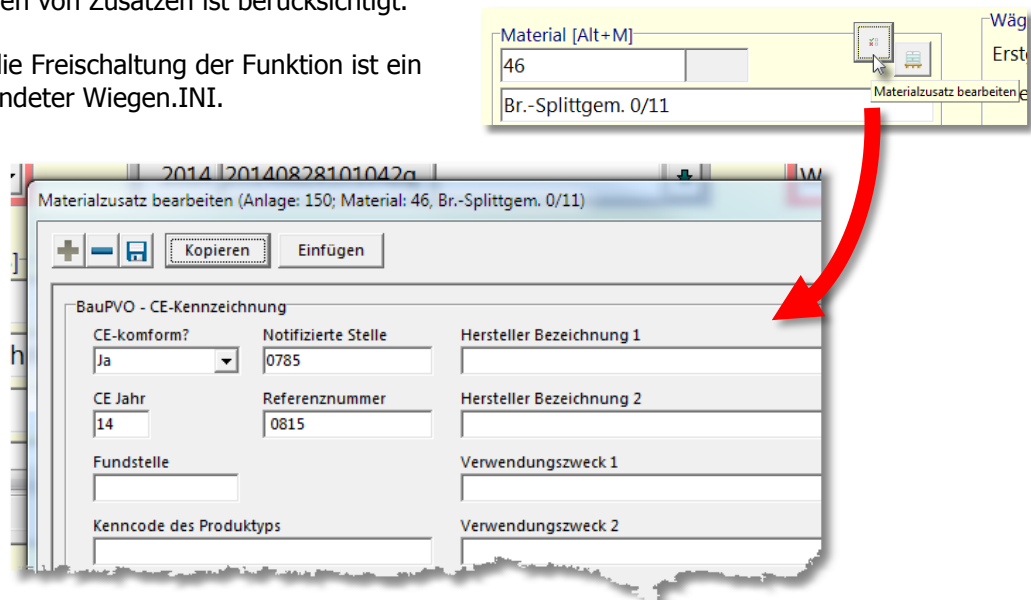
en von Zusätzen ist berücksichtigt.

lie Freischaltung der Funktion ist ein ndeter Wiegen.INI.

Material [Alt+M]
46
Br.-Splittgem. 0/11
Materialzusatz bearbeiten
Wäg
Erst

2014 20140828101042g

Materialzusatz bearbeiten (Anlage: 150; Material: 46, Br.-Splittgem. 0/11)

Kopieren
Einfügen

BauPVO - CE-Kennzeichnung

CE-komform?
Ja
Notifizierte Stelle
0785
Hersteller Bezeichnung 1

CE Jahr
14
Referenznummer
0815
Hersteller Bezeichnung 2

Fundstelle
Verwendungszweck 1

Kenncode des Produktyps
Verwendungszweck 2